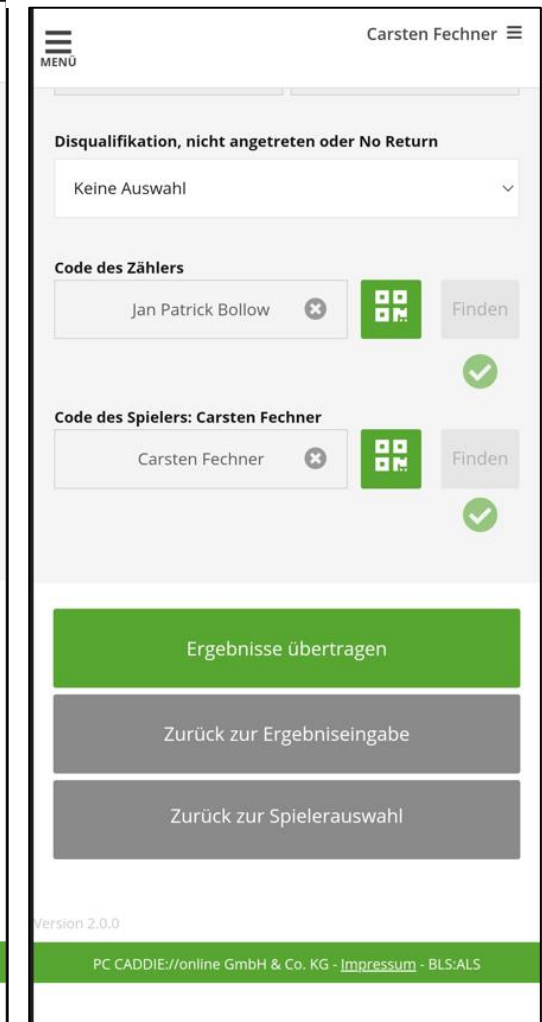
MENÜ

Carsten Fechner ≡

Disqualifikation, nicht angetreten oder No Return

Keine Auswahl

Code des Zählers

Jan Patrick Bollow

Finden

Code des Spielers: Carsten Fechner

Carsten Fechner

Finden

Ergebnisse übertragen

Zurück zur Ergebniseingabe

Zurück zur Spielerauswahl

Version 2.0.0

PC CADDIE://online GmbH & Co. KG - Impressum - BLS:ALS